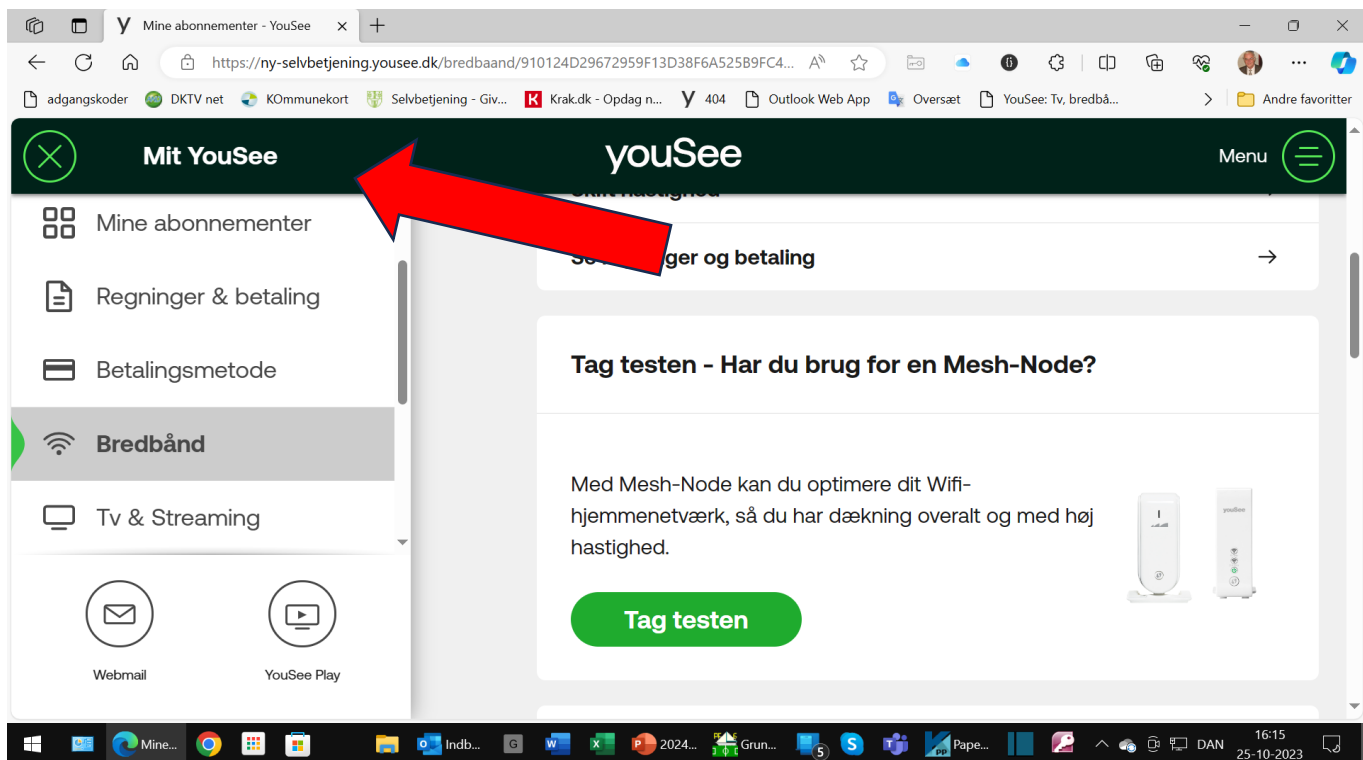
Mine abonnementer - YouSee

https://ny-selvbetjening.yousee.dk/bredbaand/910124D29672959F13D38F6A525B9FC4...

adgangskoder DKTV net KOmmunekort Selvbetjening - Giv... Krak.dk - Opdag n... 404 Outlook Web App Oversæt YouSee: Tv, bredbå... Andre favoritter

Mit YouSee

youSee

Menu

Mine abonnementer

Regninger & betaling

Betalingsmetode

Bredbånd

Tv & Streaming

Webmail

YouSee Play

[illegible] hastighed

Se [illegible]ger og betaling

Tag testen - Har du brug for en Mesh-Node?

Med Mesh-Node kan du optimere dit Wifi-hjemmenetværk, så du har dækning overalt og med høj hastighed.

Tag testen

Mine... Indb... 2024... Grun... Pape... DAN 16:15 25-10-2023